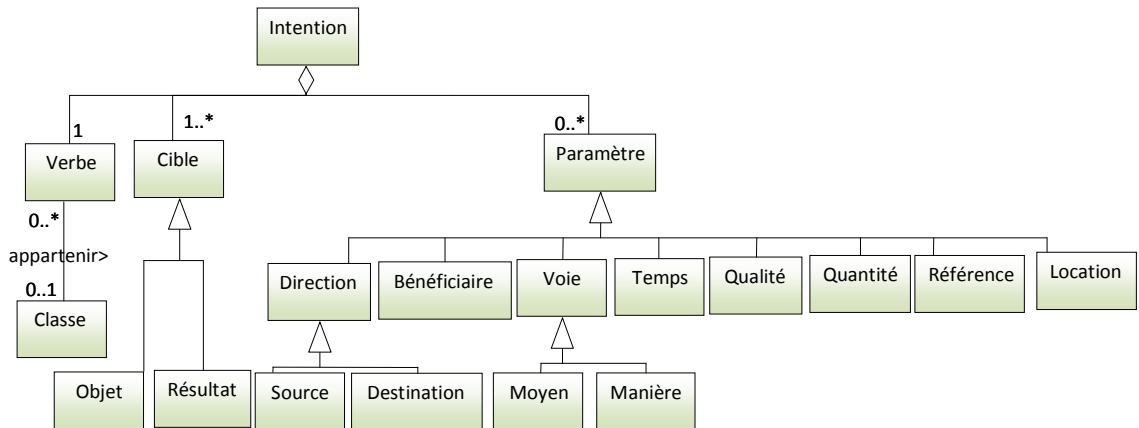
Intention

1
Verbe

1..*
Cible

0..*
Paramètre

0..*
appartenir>
0..1
Classe

Objet

Résultat

Direction

Bénéficiaire

Voie

Temps

Qualité

Quantité

Référence

Location

Source

Destination

Moyen

Manière